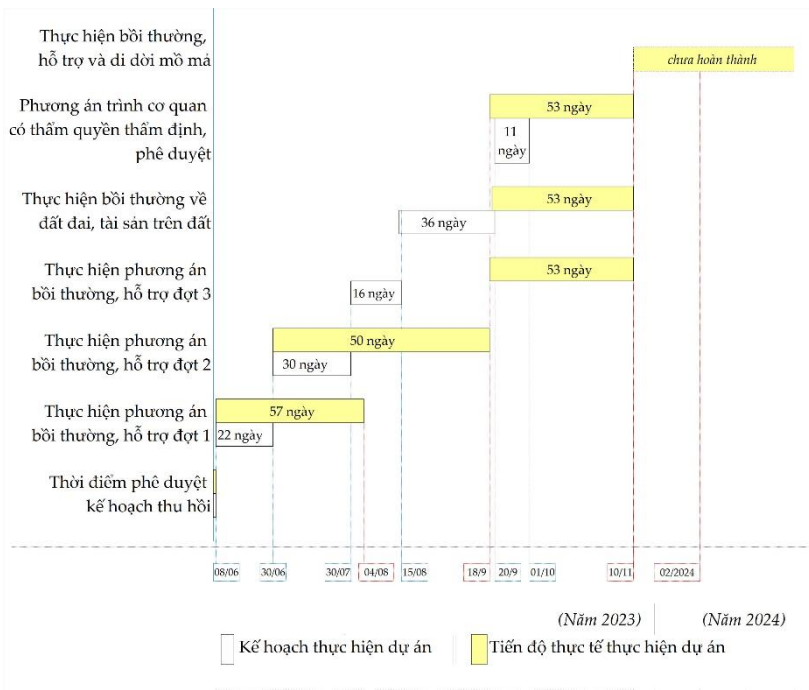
Thực hiện bồi thường, hỗ trợ và di dời mồ mả

chưa hoàn thành

Phương án trình cơ quan có thẩm quyền thẩm định, phê duyệt

53 ngày

11 ngày

Thực hiện bồi thường về đất đai, tài sản trên đất

53 ngày

36 ngày

Thực hiện phương án bồi thường, hỗ trợ đợt 3

53 ngày

16 ngày

Thực hiện phương án bồi thường, hỗ trợ đợt 2

50 ngày

30 ngày

Thực hiện phương án bồi thường, hỗ trợ đợt 1

57 ngày

22 ngày

Thời điểm phê duyệt kế hoạch thu hồi

08/06 30/06 30/07 04/08 15/08 18/9 20/9 01/10 10/11 02/2024

(Năm 2023) (Năm 2024)

Kế hoạch thực hiện dự án

Tiến độ thực tế thực hiện dự án